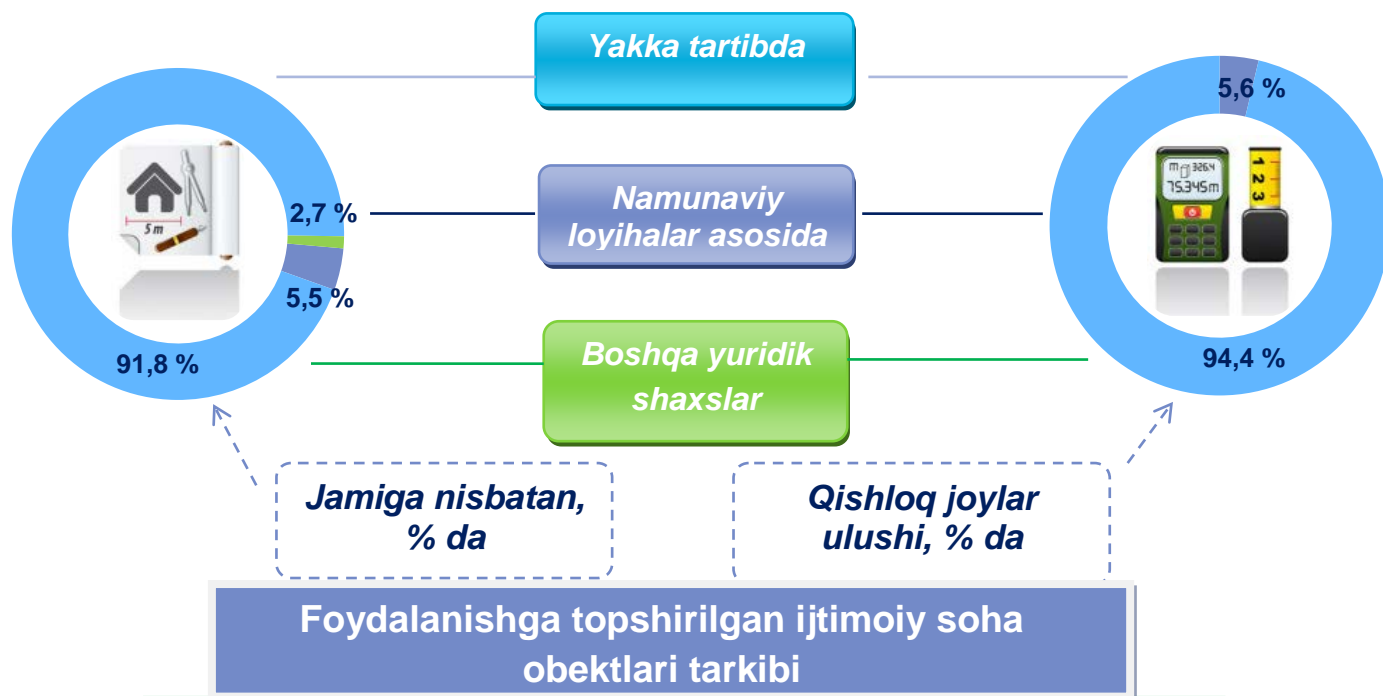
Yakka tartibda

Namunaviy loyihalar asosida

Boshqa yuridik shaxslar

5m

2,7 %

5,5 %

91,8 %

5,6 %

3264

75.345m

1 2 3

94,4 %

Jamiga nisbatan, % da

Qishloq joylar ulushi, % da

Foydalanishga topshirilgan ijtimoiy soha obektlari tarkibi